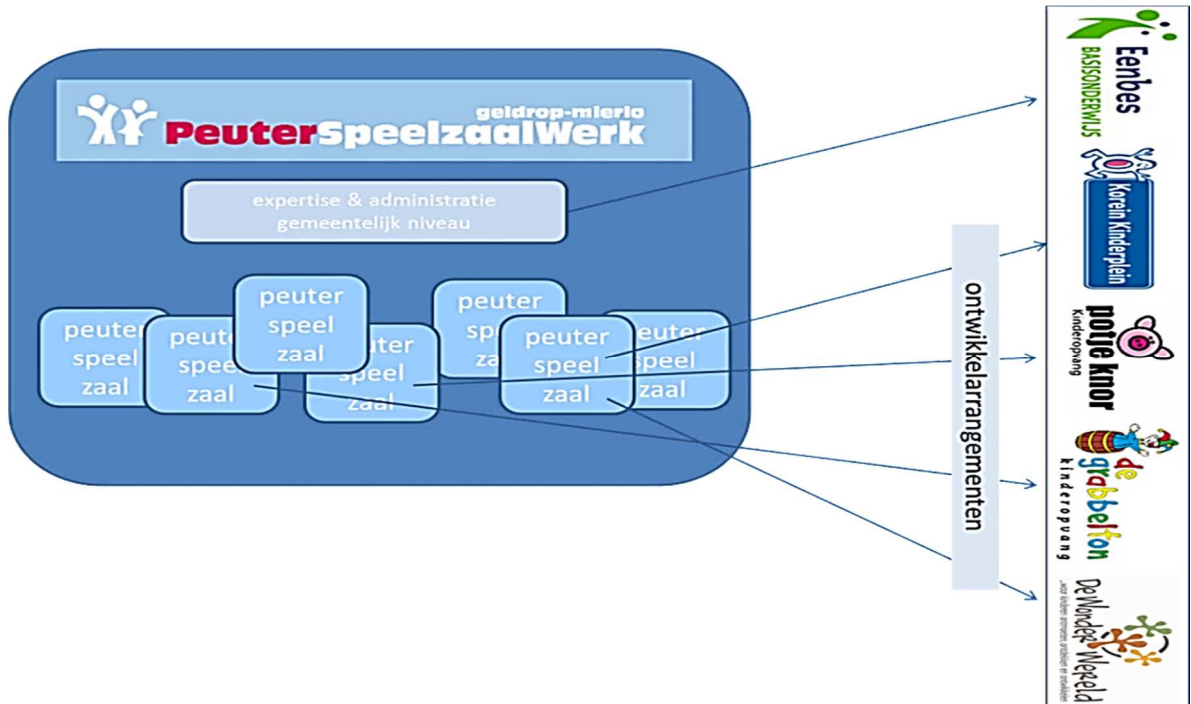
geldrop-mierlo
PeuterSpeelzaalWerk

expertise & administratie gemeentelijk niveau

peuter speel zaal

peuter speel zaal

peuter speel zaal

peuter speel zaal

peuter speel zaal

peuter speel zaal

peuter speel zaal

ontwikkelarrangementen

Eenbes BASISONDERWIJS

Korein Kinderplein

potje knor kinderopvang

de grabbelton kinderopvang

De Wonder Wereld
...waar kinderen verwonderen, ontdekken en ontwikkelen